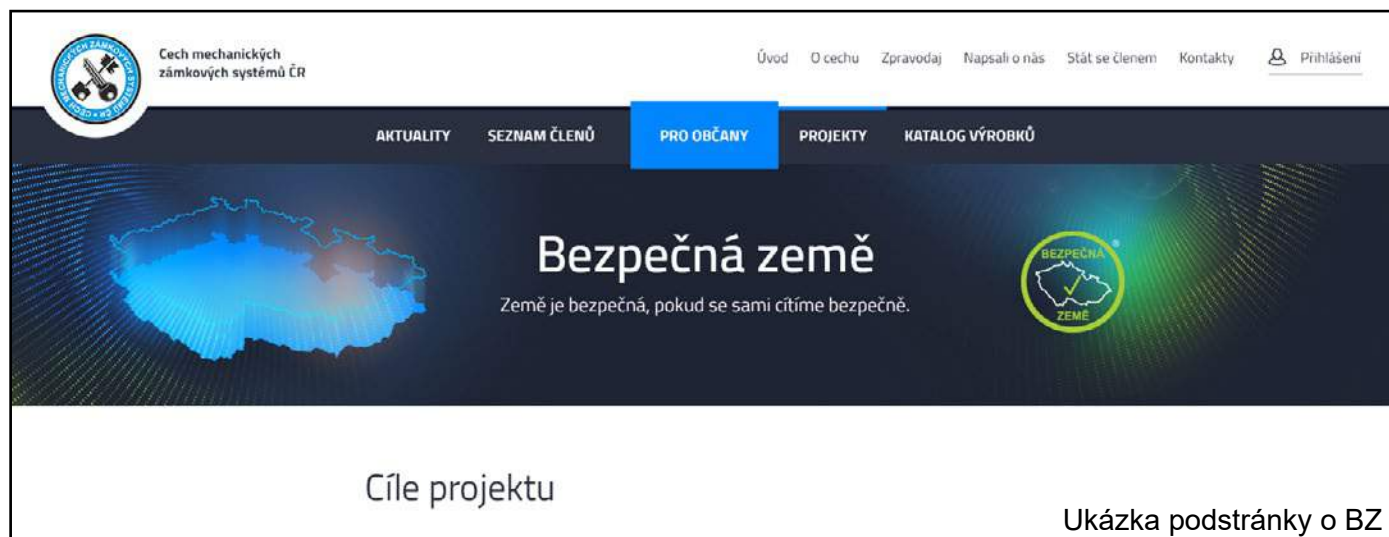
CECH MECHANICKÝCH ZÁMKOVÝCH SYSTÉMŮ ČR

Cech mechanických zámkových systémů ČR

Úvod O cechu Zpravodaj Napsali o nás Stát se členem Kontakty Přihlášení

AKTUALITY SEZNAM ČLENŮ PRO OBČANY PROJEKTY KATALOG VÝROBKŮ

Bezpečná země

Země je bezpečná, pokud se sami cítíme bezpečně.

BEZPEČNÁ ZEMĚ

Cíle projektu

Ukázka podstránky o BZ